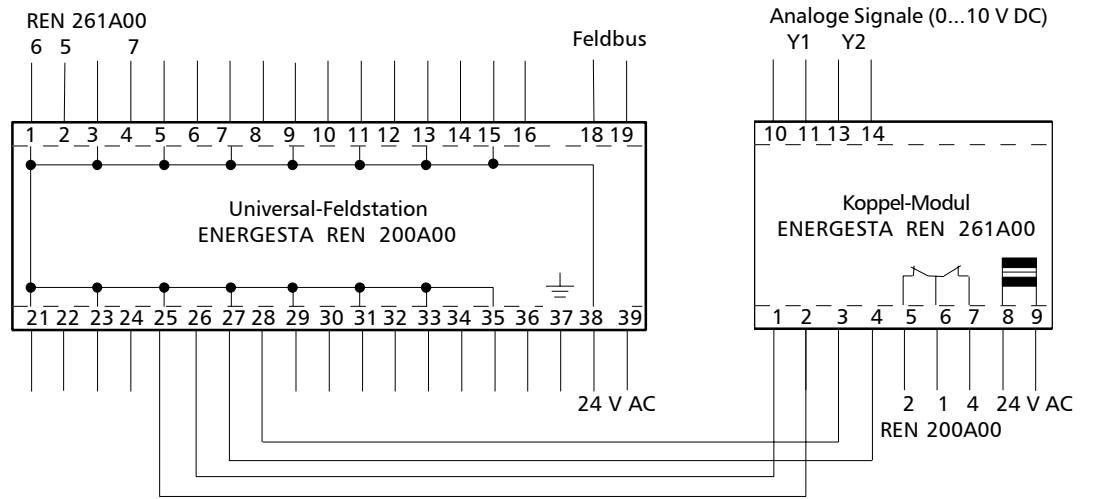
REN 261A00
6 5 7

Feldbus

1 2 3 4 5 6 7 8 9 10 11 12 13 14 15 16 18 19

Universal-Feldstation
ENERGESTA REN 200A00

21 22 23 24 25 26 27 28 29 30 31 32 33 34 35 36 37 38 39

24 V AC

Analoge Signale (0...10 V DC)
Y1 Y2

10 11 13 14

Koppel-Modul
ENERGESTA REN 261A00

1 2 3 4 5 6 7 8 9

2 1 4 24 V AC
REN 200A00